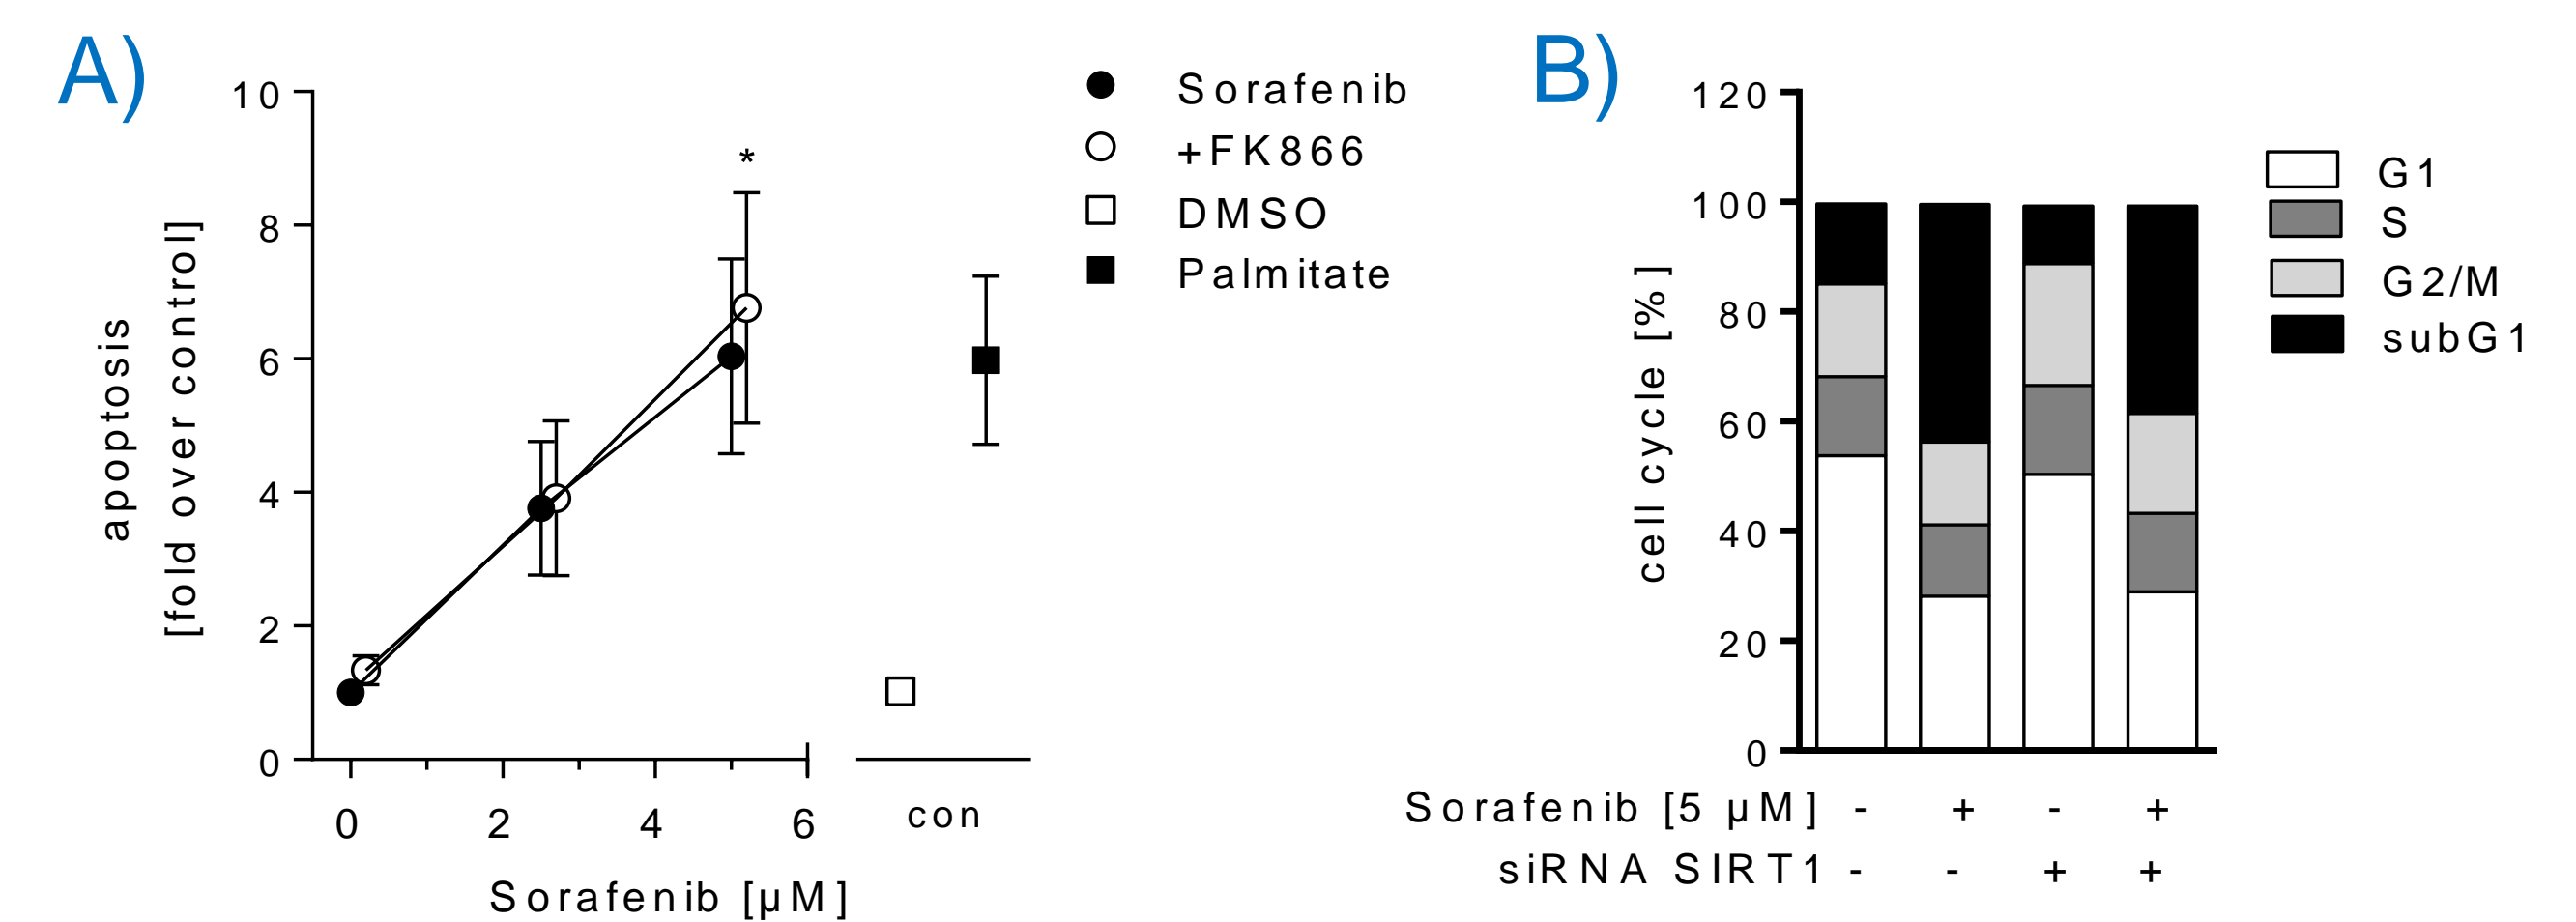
A)

10
8
6
4
2
0

apoptosis [fold over control]

*

0 2 4 6
Sorafenib [µM]

con

Sorafenib
+FK866
DMSO
Palmitate

B)

120
100
80
60
40
20
0

cell cycle [%]

G1
S
G2/M
subG1

| Sorafenib [5 µM] | - | + | - | + |
|---|---|---|---|---|
| siRNA SIRT1 | - | - | + | + |